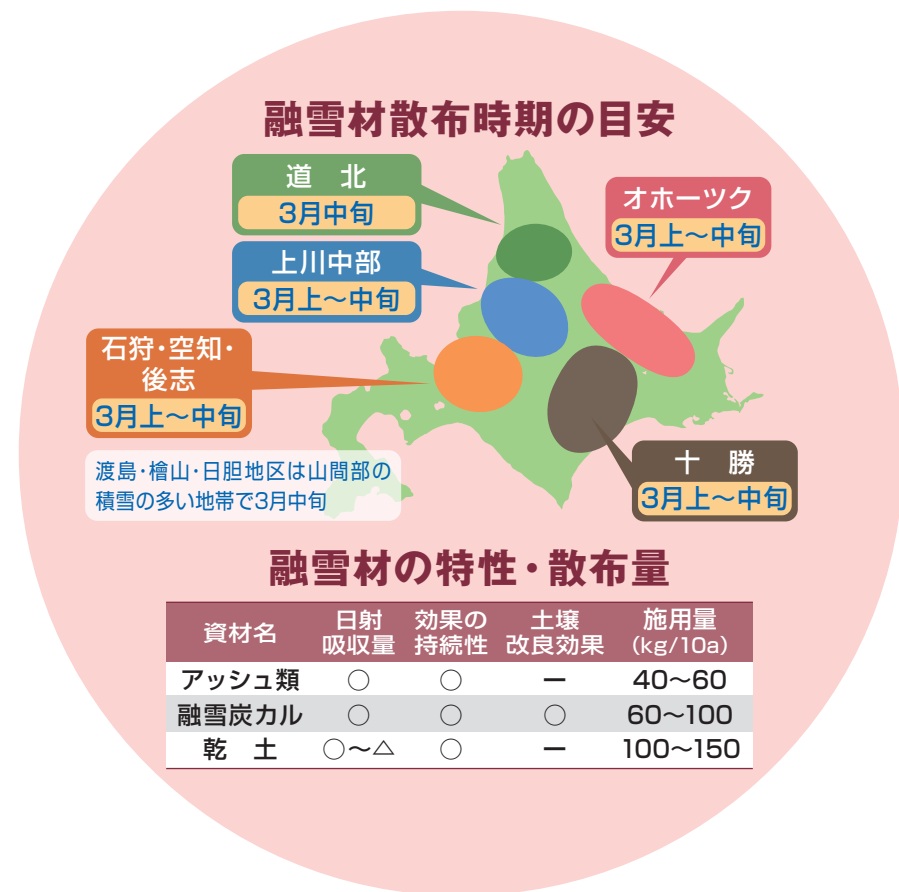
融雪材散布時期の目安

道　北
3月中旬

上川中部
3月上～中旬

オホーツク
3月上～中旬

石狩・空知・後志
3月上～中旬

十　勝
3月上～中旬

渡島・檜山・日胆地区は山間部の積雪の多い地帯で3月中旬

融雪材の特性・散布量

| 資材名 | 日射吸収量 | 効果の持続性 | 土壌改良効果 | 施用量（kg/10a） |
|---|---|---|---|---|
| アッシュ類 | ○ | ○ | ー | 40～60 |
| 融雪炭カル | ○ | ○ | ○ | 60～100 |
| 乾　土 | ○～△ | ○ | ー | 100～150 |